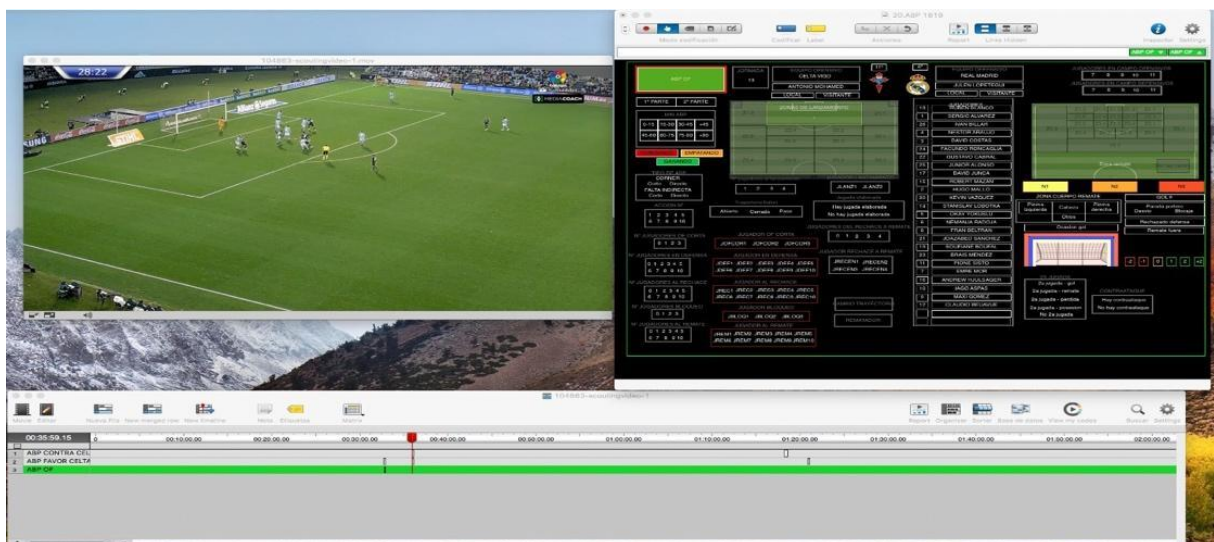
104883-scoutingvideo-1.mov

28:22

20 ABP 1819

Modo codificación

Continue Label

Acciones

Report

Lines Viewer

Inspector

Settings

ABP OF

ABP OF

JORNADA

15

EQUIPO ORIGINANTE

CELTA VIGO

ANTONIO MOHAMED

LOCAL

VISITANTE

EQUIPO DEFENSOR

REAL MADRID

JULEN LOPETEGUI

LOCAL

VISITANTE

1ª PARTE

2ª PARTE

MINUTO

0-15

15-30

30-45

+45

45-60

60-75

75-90

+90

PERDIENDO

EMPATANDO

GANANDO

CORNER

FALTA INDIRECTA

Nº JUGADORES DE CORTA

0 1 2 3

JUGADOR DE CORTA

1 2 3 4

SERGIO ALVAREZ

HUGO MALLO

DAVID COSTAS

GUSTAVO CABRAL

DAVID JUNCA

KEVIN VAZQUEZ

STANISLAV LOBOTKA

OKAY YOKUSLU

NEMANJA RADOJA

FRAN BELTRAN

BRAIS MENDEZ

PIONE SISTO

EMRE MOR

ANDREW HJULSAGER

IAGO ASPAS

MAXI GOMEZ

CLAUDIO BEAUVUE

Hay jugada elaborada

No hay jugada elaborada

Abierto

Cerrado

Paso

ZONA CUERPO REMATA

GOLPEO

Pierna izquierda

Cabeza

Pierna derecha

Otros

Rechazado defensa

Remate fuera

Ocasión gol

Hay contraataque

No hay contraataque

CONTRAATAQUE

2a jugada - gol

2a jugada - remate

2a jugada - perdida

2a jugada - posesion

No 2a jugada

REMATADOR

104883-scoutingvideo-1

Movie

Editar

Nueva Fila

New merged row

New timeline

Notas

Etiquetas

Matriz

Report

Organizer

Sorter

Base de datos

View my codes

Buscar

Settings

00:35:59.15

00:10:00.00

00:20:00.00

00:30:00.00

00:40:00.00

00:50:00.00

01:00:00.00

01:10:00.00

01:20:00.00

01:30:00.00

01:40:00.00

01:50:00.00

02:00:00.00

ABP CONTRA CEL

ABP FAVOR CELTA

ABP OF